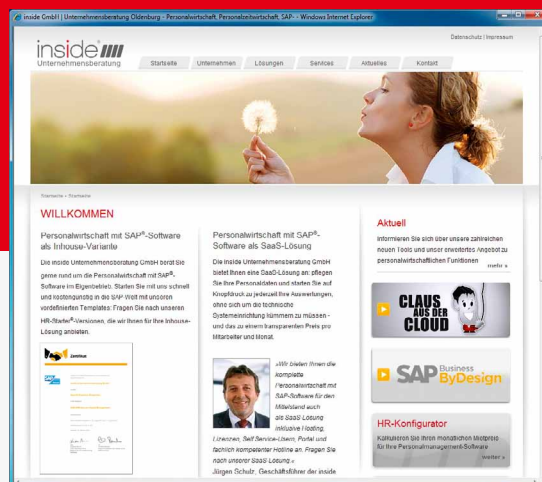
inside GmbH | Unternehmensberatung Oldenburg - Personalwirtschaft, Personalzeitwirtschaft, SAP - Windows Internet Explorer

Datenschutz | Impressum

inside
Unternehmensberatung

Startseite | Unternehmen | Lösungen | Services | Aktuelles | Kontakt

Startseite > Startseite

WILLKOMMEN

Personalwirtschaft mit SAP®-Software als Inhouse-Variante

Die inside Unternehmensberatung GmbH berät Sie gerne rund um die Personalwirtschaft mit SAP®-Software im Eigenbetrieb. Starten Sie mit uns schnell und kostengünstig in die SAP Welt mit unseren vordefinierten Templates: Fragen Sie nach unseren HR-Starter®-Versionen, die wir Ihnen für Ihre Inhouse-Lösung anbieten.

Personalwirtschaft mit SAP®-Software als SaaS-Lösung

Die inside Unternehmensberatung GmbH bietet Ihnen eine SaaS-Lösung an: pflegen Sie Ihre Personaldaten und starten Sie auf Knopfdruck zu jederzeit Ihre Auswertungen, ohne sich um die technische Systemeinrichtung kümmern zu müssen - und das zu einem transparenten Preis pro Mitarbeiter und Monat.

„Wir bieten Ihnen die komplette Personalwirtschaft mit SAP-Software für den Mittelstand auch als SaaS Lösung inklusive Hosting, Lizenzen, Self Service-Usern, Portal und fachlich kompetenter Hotline an. Fragen Sie nach unserer SaaS Lösung.«
Jürgen Schulz, Geschäftsführer der inside

Aktuell

Informieren Sie sich über unsere zahlreichen neuen Tools und unser erweitertes Angebot zu personalwirtschaftlichen Funktionen

mehr »

CLAUS AUS DER CLOUD

SAP Business ByDesign

HR-Konfigurator

Kalkulieren Sie Ihren monatlichen Mietpreis für Ihre Personalmanagement-Software

weiter »